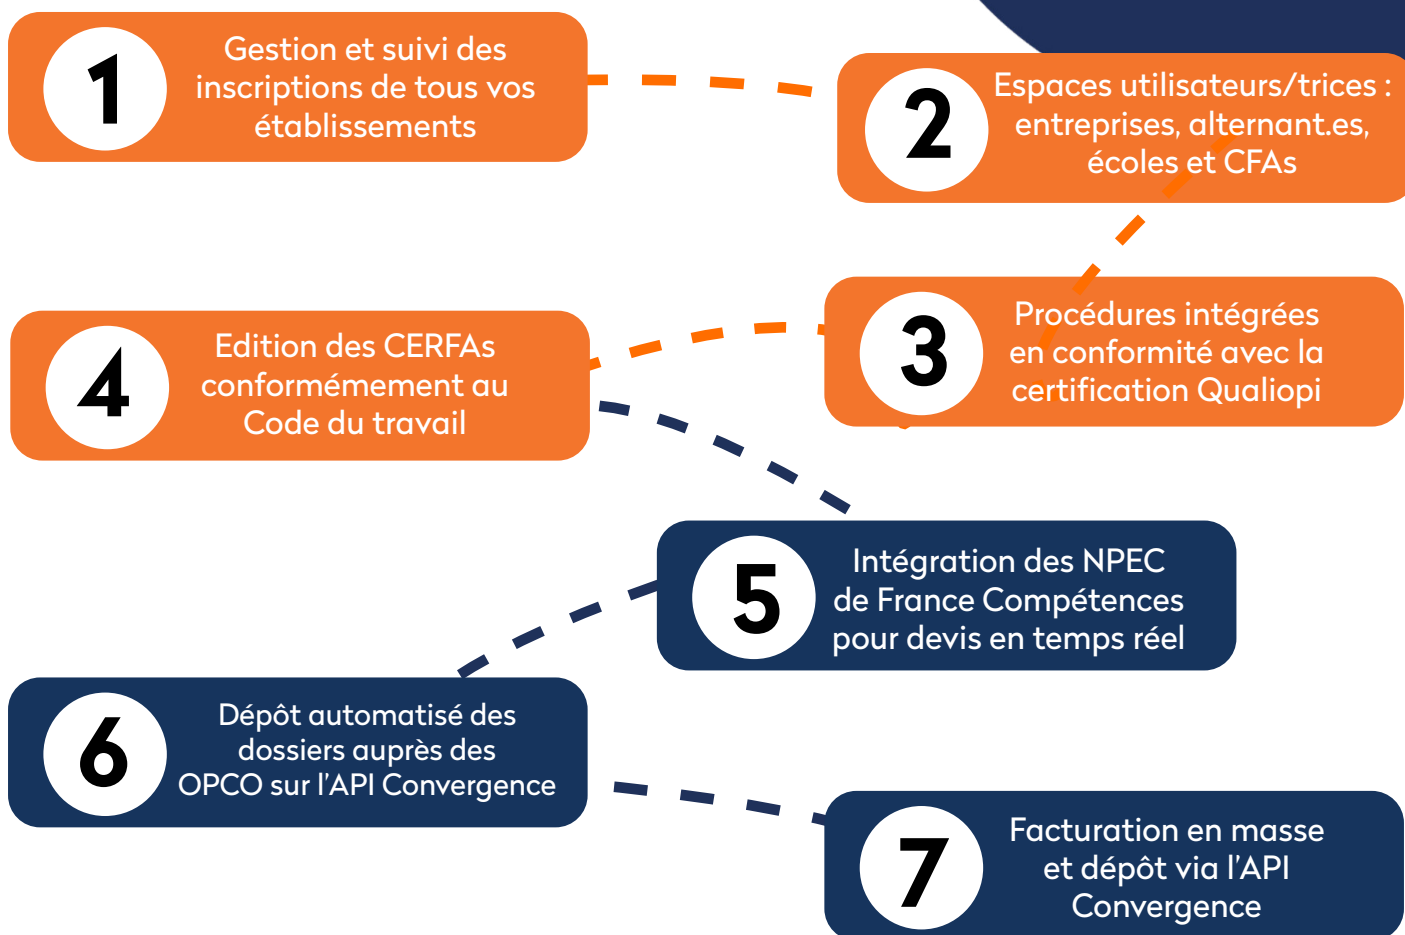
1
Gestion et suivi des inscriptions de tous vos établissements

2
Espaces utilisateurs/trices : entreprises, alternant.es, écoles et CFAs

4
Edition des CERFAs conformément au Code du travail

3
Procédures intégrées en conformité avec la certification Qualiopi

5
Intégration des NPEC de France Compétences pour devis en temps réel

6
Dépôt automatisé des dossiers auprès des OPCO sur l'API Convergence

7
Facturation en masse et dépôt via l'API Convergence